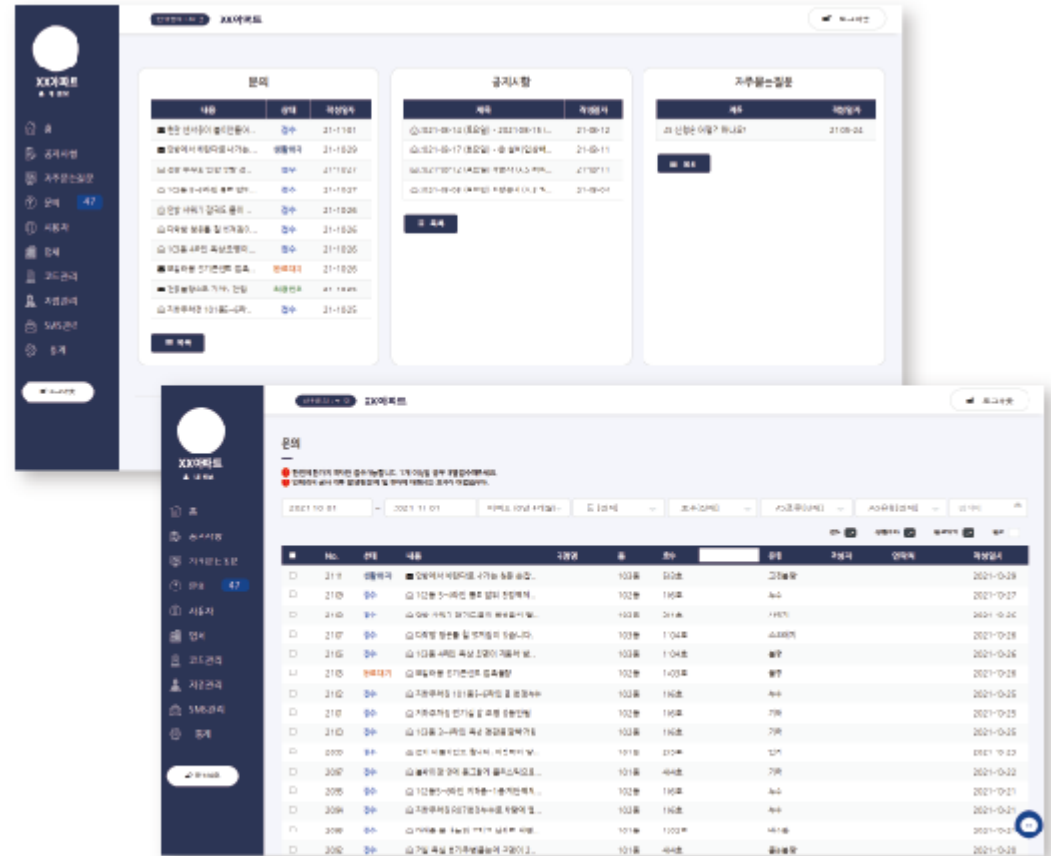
XX아파트

XX아파트

홈
공지사항
자주묻는질문
문의 47
사용자
업체
코드관리
직원관리
SMS관리
통계

문의

| 내용 | 상태 | 작성일자 |
|---|---|---|
| 현관 번서위이 불이안들어... | 접수 | 21-11-01 |
| 안방에서 비장되어 시가는... | 처리중 | 21-10-29 |
| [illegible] | 접수 | 21-10-27 |
| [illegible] | 접수 | 21-10-27 |
| 안방 서랍기 걸려도 풀려... | 접수 | 21-10-26 |
| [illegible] | 접수 | 21-10-26 |
| 1단동 4층의 복상조명이... | 접수 | 21-10-26 |
| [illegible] | 현재대기 | 21-10-26 |
| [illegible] | 처리완료 | 21-10-25 |
| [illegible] | 접수 | 21-10-25 |

목록

공지사항

| 제목 | 작성일자 |
|---|---|
| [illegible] | 21-08-12 |
| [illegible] | 21-08-11 |
| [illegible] | 21-08-11 |
| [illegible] | 21-08-01 |

목록

자주묻는질문

| 제목 | 작성일자 |
|---|---|
| 신청은 어떻게 하나요? | 21-08-24 |

목록

XX아파트

문의

2021.10.01 ~ 2021.11.01

| No. | 상태 | 내용 | 동 | 호수 | 작성일시 |
|---|---|---|---|---|---|
| 2111 | 처리중 | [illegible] | 103동 | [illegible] | 2021-10-29 |
| 2110 | 접수 | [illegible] | 102동 | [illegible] | 2021-10-27 |
| 2109 | 접수 | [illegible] | 103동 | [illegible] | 2021-10-26 |
| 2107 | 접수 | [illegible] | 103동 | 1104호 | 2021-10-26 |
| 2106 | 접수 | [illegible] | 103동 | 1104호 | 2021-10-26 |
| 2105 | 현재대기 | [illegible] | 103동 | 1403호 | 2021-10-26 |
| 2102 | 접수 | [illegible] | 102동 | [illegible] | 2021-10-25 |
| 2101 | 접수 | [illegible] | 102동 | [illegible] | 2021-10-25 |
| 2100 | 접수 | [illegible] | 102동 | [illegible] | 2021-10-25 |
| 2099 | 접수 | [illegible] | 101동 | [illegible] | 2021-10-22 |
| 2097 | 접수 | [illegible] | 103동 | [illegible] | 2021-10-22 |
| 2095 | 접수 | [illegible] | 102동 | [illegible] | 2021-10-21 |
| 2094 | 접수 | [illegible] | 102동 | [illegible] | 2021-10-21 |
| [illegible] | 접수 | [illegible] | 101동 | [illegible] | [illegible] |
| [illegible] | 접수 | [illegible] | 101동 | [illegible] | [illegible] |